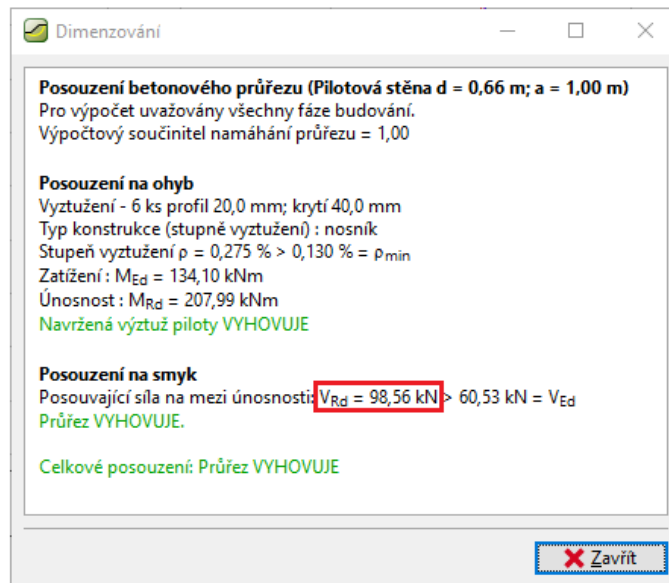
Dimenzování

Posouzení betonového průřezu (Pilotová stěna d = 0,66 m; a = 1,00 m)
Pro výpočet uvažovány všechny fáze budování.
Výpočtový součinitel namáhání průřezu = 1,00

Posouzení na ohyb
Vyztužení - 6 ks profil 20,0 mm; krytí 40,0 mm
Typ konstrukce (stupně vyztužení) : nosník
Stupeň vyztužení $\rho$ = 0,275 % > 0,130 % = $\rho_{min}$
Zatížení : $M_{Ed}$ = 134,10 kNm
Únosnost : $M_{Rd}$ = 207,99 kNm
Navržená výztuž piloty VYHOVUJE

Posouzení na smyk
Posouvající síla na mezi únosnosti: $V_{Rd}$ = 98,56 kN > 60,53 kN = $V_{Ed}$
Průřez VYHOVUJE.

Celkové posouzení: Průřez VYHOVUJE

Zavřít